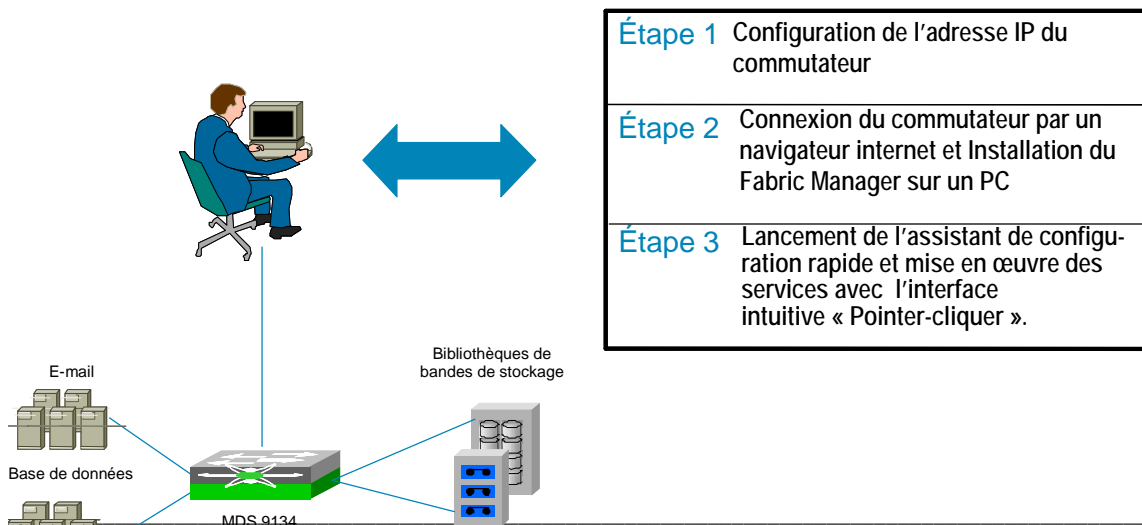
Étape 1 Configuration de l'adresse IP du commutateur

Étape 2 Connexion du commutateur par un navigateur internet et Installation du Fabric Manager sur un PC

Étape 3 Lancement de l'assistant de configuration rapide et mise en œuvre des services avec l'interface intuitive « Pointer-cliquer ».

E-mail

Bibliothèques de bandes de stockage

Base de données

MDS 9134